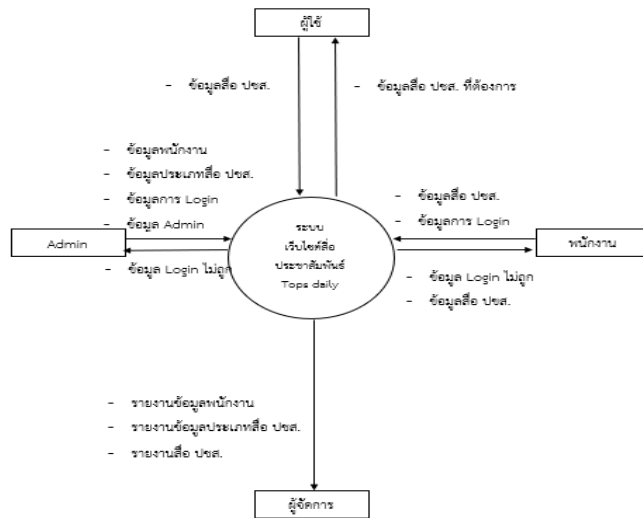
ผู้ใช้

- ข้อมูลสื่อ ปชส.

- ข้อมูลสื่อ ปชส. ที่ต้องการ

- ข้อมูลพนักงาน
- ข้อมูลประเภทสื่อ ปชส.
- ข้อมูลการ Login
- ข้อมูล Admin

Admin

- ข้อมูล Login ไม่ถูก

ระบบ
เว็บไซต์สื่อ
ประชาสัมพันธ์
Tops daily

- ข้อมูลสื่อ ปชส.
- ข้อมูลการ Login

พนักงาน

- ข้อมูล Login ไม่ถูก
- ข้อมูลสื่อ ปชส.

- รายงานข้อมูลพนักงาน
- รายงานข้อมูลประเภทสื่อ ปชส.
- รายงานสื่อ ปชส.

ผู้จัดการ